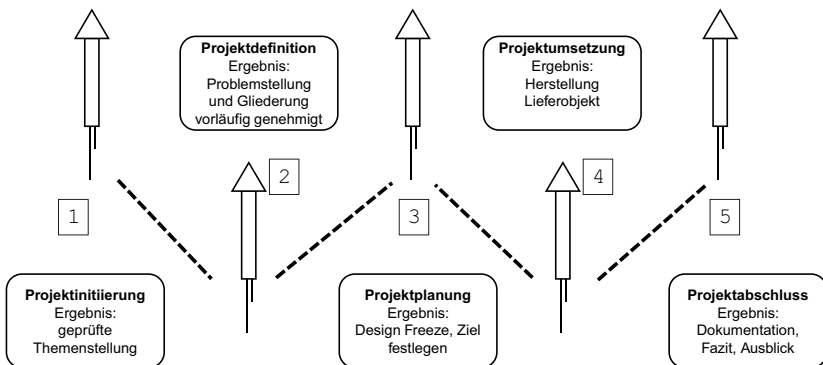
Projektdefinition
Ergebnis:
Problemstellung und Gliederung vorläufig genehmigt

2

Projektumsetzung
Ergebnis:
Herstellung Lieferobjekt

4

1

3

5

Projektinitiierung
Ergebnis:
geprüfte Themenstellung

Projektplanung
Ergebnis:
Design Freeze, Ziel festlegen

Projektabschluss
Ergebnis:
Dokumentation, Fazit, Ausblick